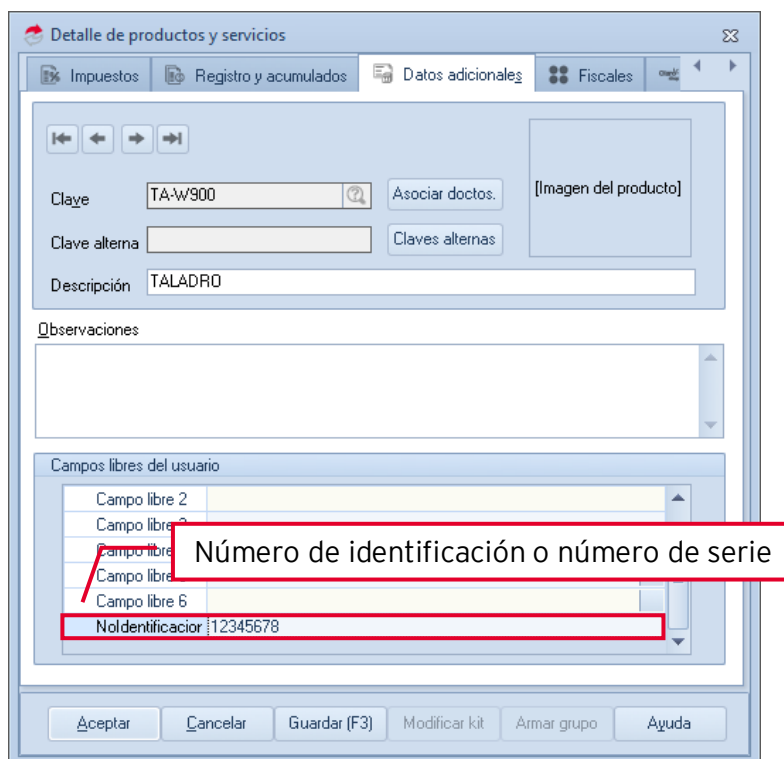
Detalle de productos y servicios

Impuestos | Registro y acumulados | Datos adicionales | Fiscales

Clave TA-W900
Asociar doctos.
[Imagen del producto]
Clave alterna
Claves alternas
Descripción TALADRO

Observaciones

Campos libres del usuario

Campo libre 2
Campo libre 3
Campo libre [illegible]
Campo libre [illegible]
Campo libre 6
NoIdentificacior 12345678

Número de identificación o número de serie

Aceptar | Cancelar | Guardar (F3) | Modificar kit | Armar grupo | Ayuda